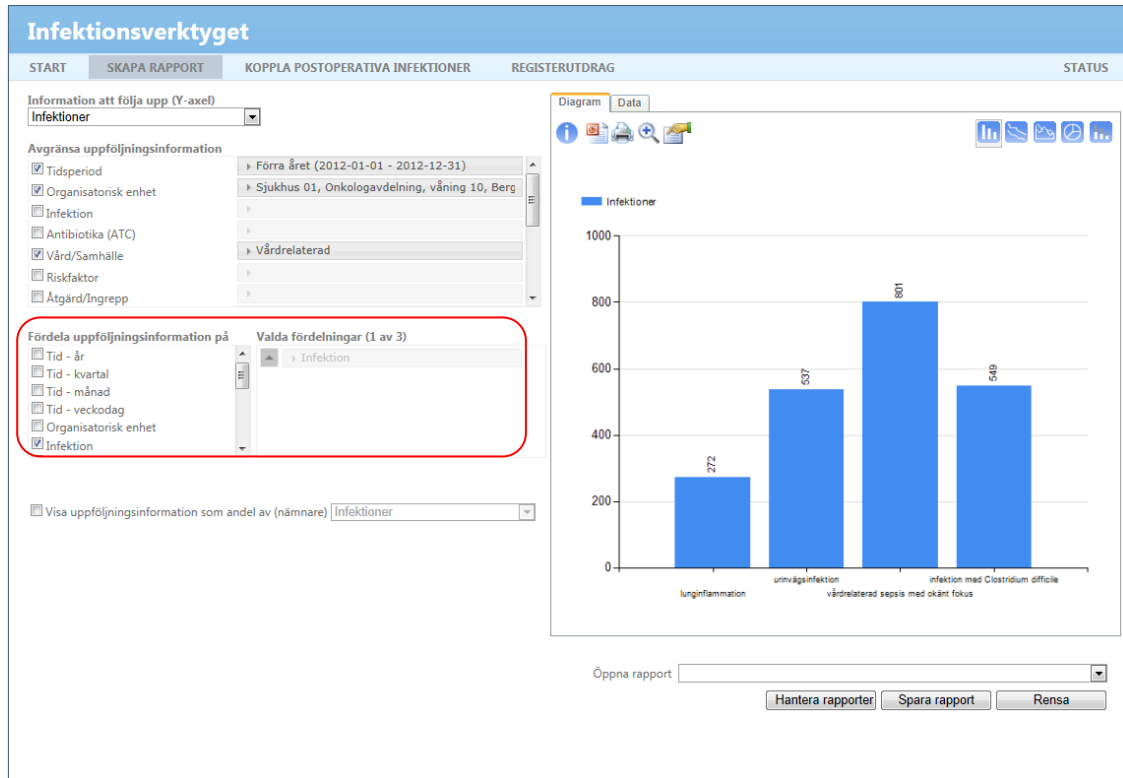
Infektionsverktyget

START SKAPA RAPPORT KOPPLA POSTOPERATIVA INFEKTIONER REGISTERUTDRAG STATUS

Information att följa upp (Y-axel)
Infektioner

Avgränsa uppföljningsinformation
Tidsperiod ▸ Förra året (2012-01-01 - 2012-12-31)
Organisatorisk enhet ▸ Sjukhus 01, Onkologavdelning, våning 10, Berg
Infektion
Antibiotika (ATC)
Vård/Samhälle ▸ Vårdrelaterad
Riskfaktor
Åtgärd/Ingrepp

Fördela uppföljningsinformation på
Tid - år
Tid - kvartal
Tid - månad
Tid - veckodag
Organisatorisk enhet
Infektion

Valda fördelningar (1 av 3)
▸ Infektion

Visa uppföljningsinformation som andel av (nämnare) Infektioner

Diagram Data

Infektioner

| Kategori | Värde |
|---|---|
| lunginflammation | 272 |
| urinvägsinfektion | 537 |
| vårdrelaterad sepsis med okänt fokus | 801 |
| infektion med Clostridium difficile | 549 |

1000
800
600
400
200
0

Öppna rapport
Hantera rapporter Spara rapport Rensa